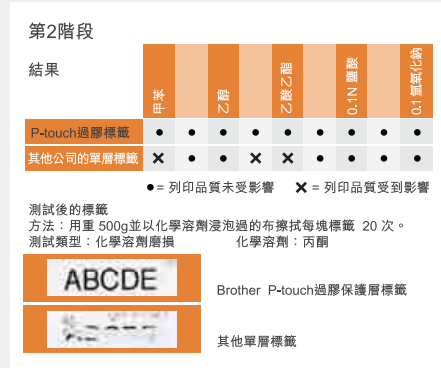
第2階段

| 結果 | 甲苯 | | 乙醇 | | 乙酸乙酯 | | 0.1N 鹽酸 | | 0.1 氫氧化鈉 |
|---|---|---|---|---|---|---|---|---|---|
| P-touch過膠標籤 | ● | ● | ● | ● | ● | ● | ● | ● | ● |
| 其他公司的單層標籤 | ✕ | ● | ● | ✕ | ✕ | ● | ● | ● | ● |

● = 列印品質未受影響　✕ = 列印品質受到影響

測試後的標籤
方法：用重 500g並以化學溶劑浸泡過的布擦拭每塊標籤 20 次。
測試類型：化學溶劑磨損　　化學溶劑：丙酮

ABCDE　Brother P-touch過膠保護層標籤

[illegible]　其他單層標籤